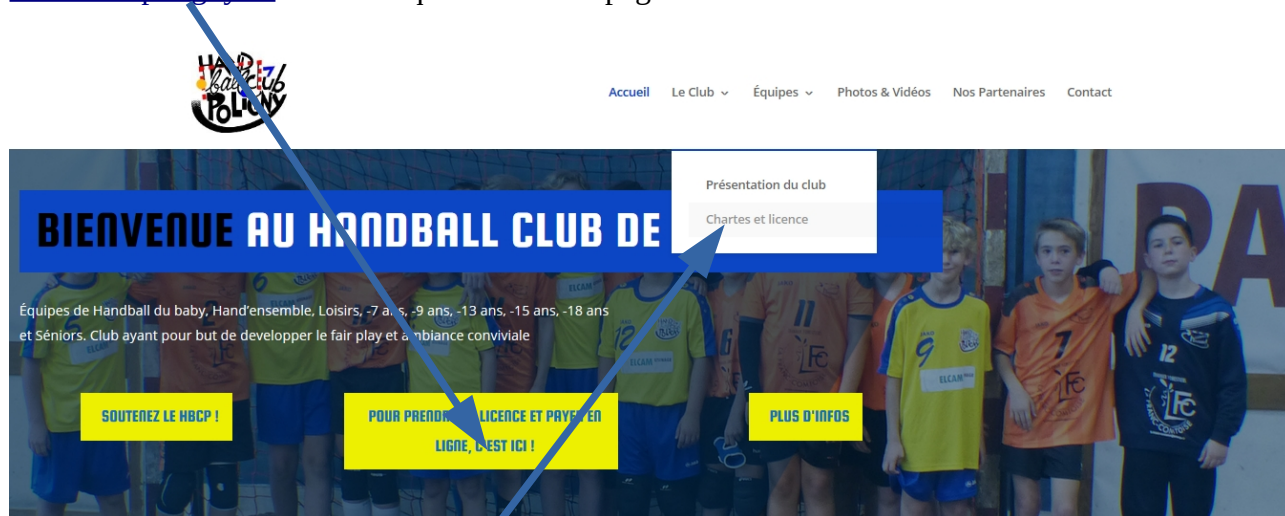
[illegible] p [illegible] pag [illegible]

HAND ball club POLIGNY

Accueil Le Club Équipes Photos & Vidéos Nos Partenaires Contact

Présentation du club

Chartes et licence

BIENVENUE AU HANDBALL CLUB DE

Équipes de Handball du baby, Hand'ensemble, Loisirs, -7 ans, -9 ans, -13 ans, -15 ans, -18 ans et Séniors. Club ayant pour but de developper le fair play et ambiance conviviale

SOUTENEZ LE HBCP !

POUR PRENDRE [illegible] LICENCE ET PAYER EN LIGNE, C'EST ICI !

PLUS D'INFOS